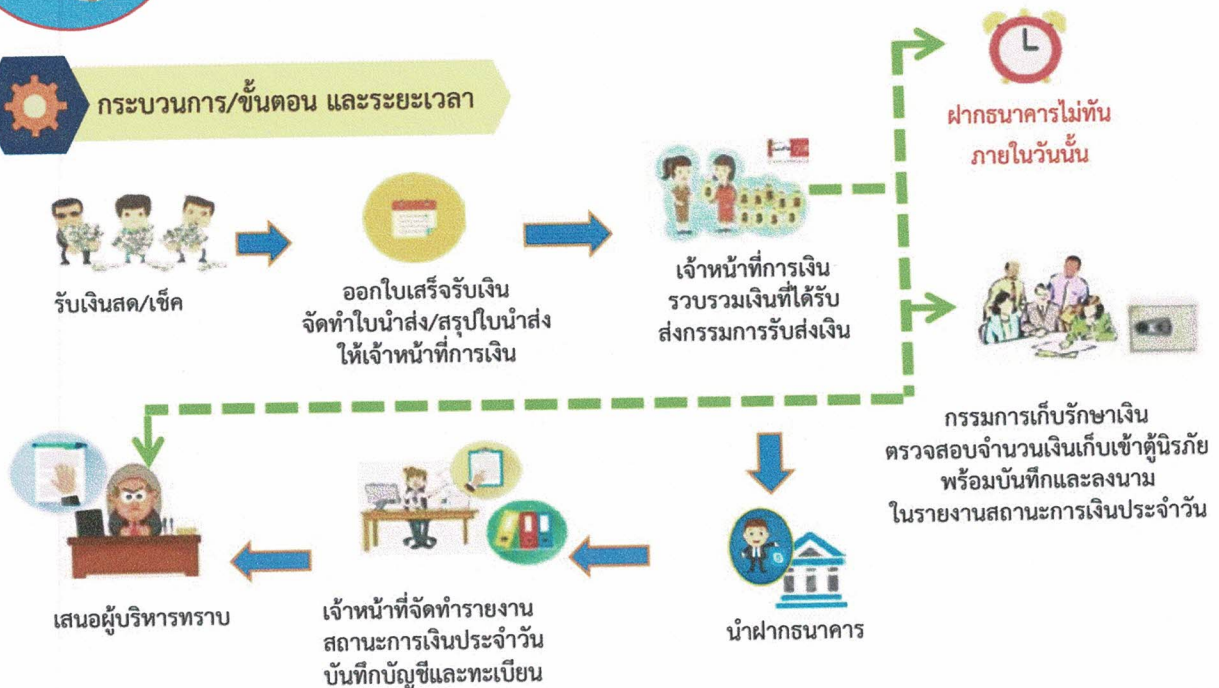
กระบวนการ/ขั้นตอน และระยะเวลา

ฝากธนาคารไม่ทัน ภายในวันนั้น

รับเงินสด/เช็ค

ออกใบเสร็จรับเงิน จัดทำใบนำส่ง/สรุปใบนำส่ง ให้เจ้าหน้าที่การเงิน

เจ้าหน้าที่การเงิน รวบรวมเงินที่ได้รับ ส่งกรรมการรับส่งเงิน

กรรมการเก็บรักษาเงิน ตรวจสอบจำนวนเงินเก็บเข้าตู้นิรภัย พร้อมบันทึกและลงนาม ในรายงานสถานะการเงินประจำวัน

เสนอผู้บริหารทราบ

เจ้าหน้าที่จัดทำรายงาน สถานะการเงินประจำวัน บันทึกบัญชีและทะเบียน

นำฝากธนาคาร